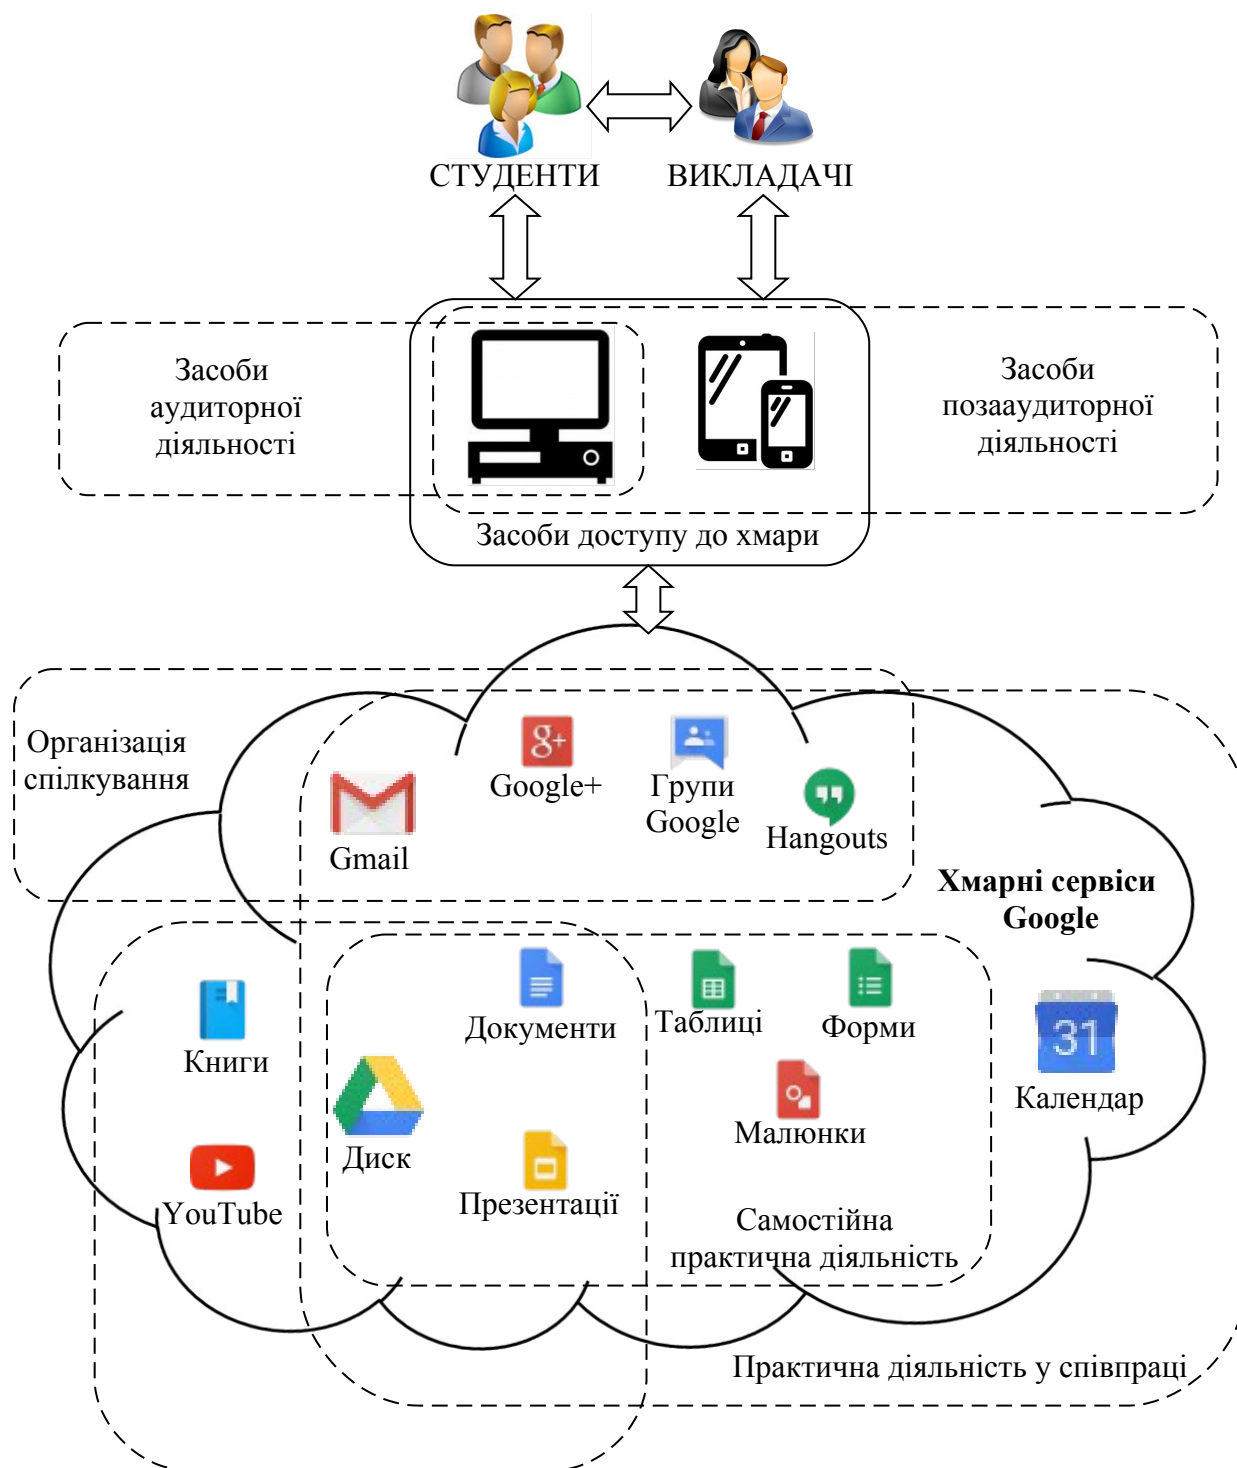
СТУДЕНТИ

ВИКЛАДАЧІ

Засоби аудиторної діяльності

Засоби позааудиторної діяльності

Засоби доступу до хмари

Організація спілкування

Gmail

Google+

Групи Google

Hangouts

Хмарні сервіси Google

Книги

YouTube

Документи

Диск

Презентації

Таблиці

Форми

Малюнки

Календар

31

Самостійна практична діяльність

Практична діяльність у співпраці